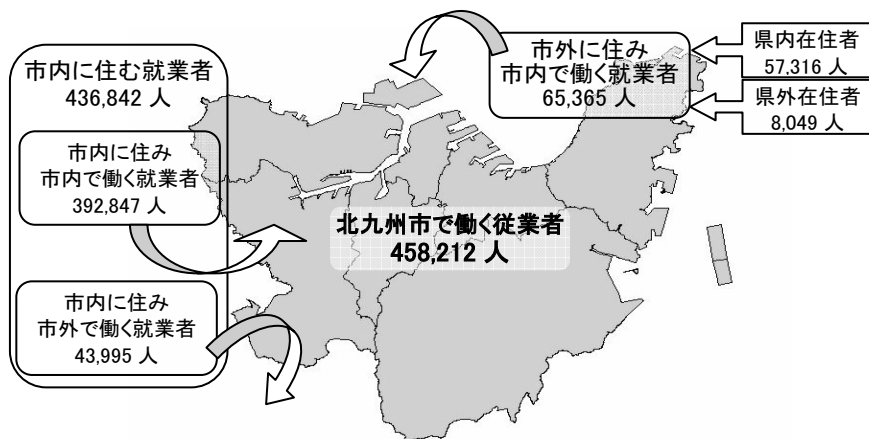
市内に住む就業者
436,842 人

市内に住み
市内で働く就業者
392,847 人

市内に住み
市外で働く就業者
43,995 人

市外に住み
市内で働く就業者
65,365 人

県内在住者
57,316 人

県外在住者
8,049 人

北九州市で働く従業者
458,212 人